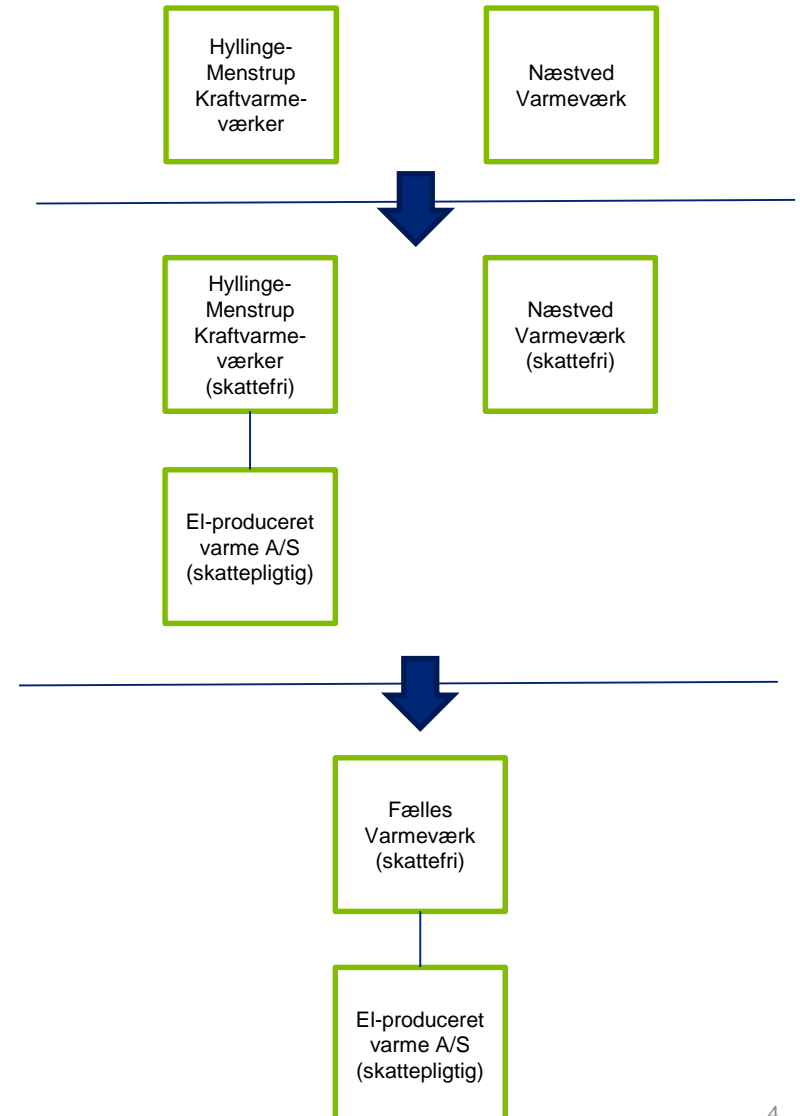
Hyllinge-Menstrup Kraftvarmeværker

Næstved Varmeværk

Hyllinge-Menstrup Kraftvarmeværker (skattefri)

Næstved Varmeværk (skattefri)

El-produceret varme A/S (skattepligtig)

Fælles Varmeværk (skattefri)

El-produceret varme A/S (skattepligtig)

4